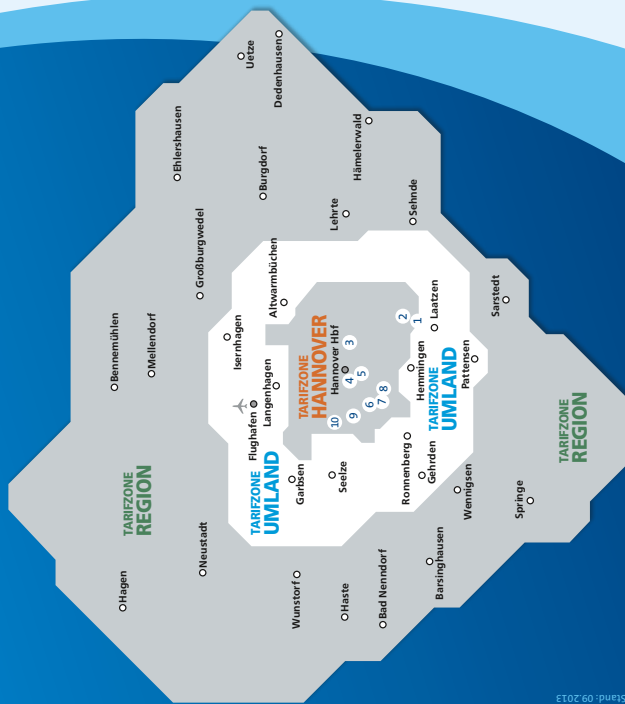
Uetze
Dedenhausen
Ehlershausen
Hämelerwald
Burgdorf
Lehrte
Sehnde
Großburgwedel
Altwarmbüchen
Bennemühlen
Mellendorf
Isernhagen
Sarstedt
Laatzen
Langenhagen
TARIFZONE
HANNOVER
Hannover Hbf
Hemmingen
Pattensen
TARIFZONE
UMLAND
Flughafen
TARIFZONE
REGION
TARIFZONE
REGION
Garbsen
Seelze
Ronnenberg
Gehrden
TARIFZONE
UMLAND
Wennigsen
Springe
Neustadt
Hagen
Wunstorf
Haste
Bad Nenndorf
Barsinghausen
1
2
3
4
5
6
7
8
9
10
Stand: 09.2013